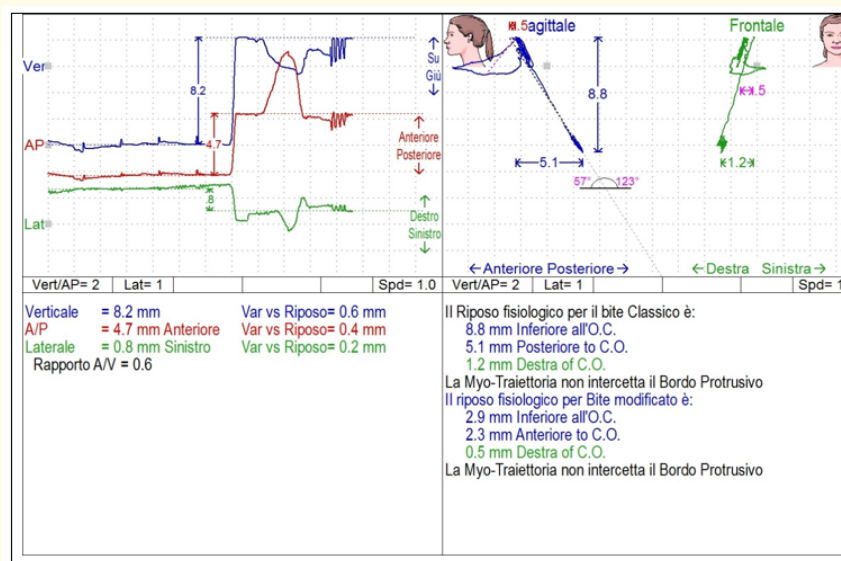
Ver
AP
Lat
8.2
4.7
.8
↑ Su Giù ↓
↑ Anteriore Posteriore ↓
↑ Destro Sinistro ↓
Vert/AP= 2 | Lat= 1 | Spd= 1.0

Verticale = 8.2 mm
A/P = 4.7 mm Anteriore
Laterale = 0.8 mm Sinistro
Rapporto A/V = 0.6

Var vs Riposo= 0.6 mm
Var vs Riposo= 0.4 mm
Var vs Riposo= 0.2 mm

.5 Sagittale
8.8
5.1
57°
123°
Frontale
.5
1.2
← Anteriore Posteriore →
← Destra Sinistra →
Vert/AP= 2 | Lat= 1 | Spd= 1

Il Riposo fisiologico per il bite Classico è:
8.8 mm Inferiore all'O.C.
5.1 mm Posteriore to C.O.
1.2 mm Destra of C.O.
La Myo-Traiettoria non intercetta il Bordo Protrusivo
Il riposo fisiologico per Bite modificato è:
2.9 mm Inferiore all'O.C.
2.3 mm Anteriore to C.O.
0.5 mm Destra of C.O.
La Myo-Traiettoria non intercetta il Bordo Protrusivo